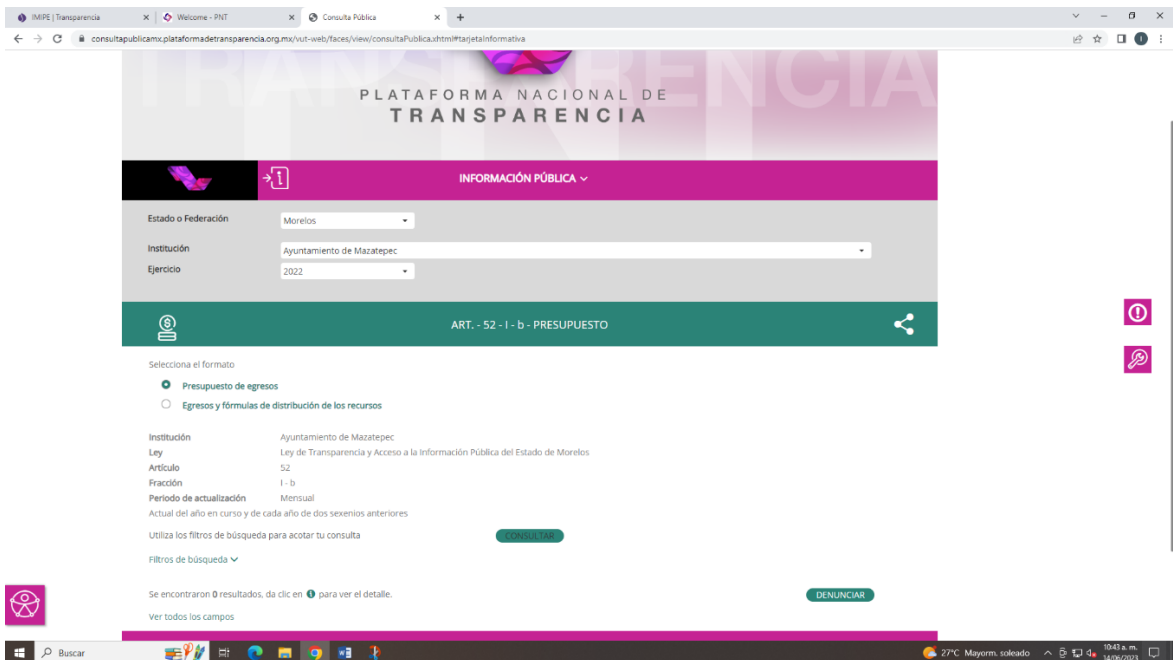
IMIPE | Transparencia
Welcome - PNT
Consulta Pública

consultapublicamx.plataformadetransparencia.org.mx/vut-web/faces/view/consultaPublica.xhtml#tarjetaInformativa

PLATAFORMA NACIONAL DE
TRANSPARENCIA

INFORMACIÓN PÚBLICA

Estado o Federación Morelos
Institución Ayuntamiento de Mazatepec
Ejercicio 2022

ART. - 52 - I - b - PRESUPUESTO

Selecciona el formato
Presupuesto de egresos
Egresos y fórmulas de distribución de los recursos

Institución Ayuntamiento de Mazatepec
Ley Ley de Transparencia y Acceso a la Información Pública del Estado de Morelos
Artículo 52
Fracción I - b
Periodo de actualización Mensual
Actual del año en curso y de cada año de dos sexenios anteriores

Utiliza los filtros de búsqueda para acotar tu consulta CONSULTAR

Filtros de búsqueda

Se encontraron 0 resultados, da clic en para ver el detalle. DENUNCIAR

Ver todos los campos

Buscar
27°C Mayorm. soleado 10:43 a. m. 14/06/2023